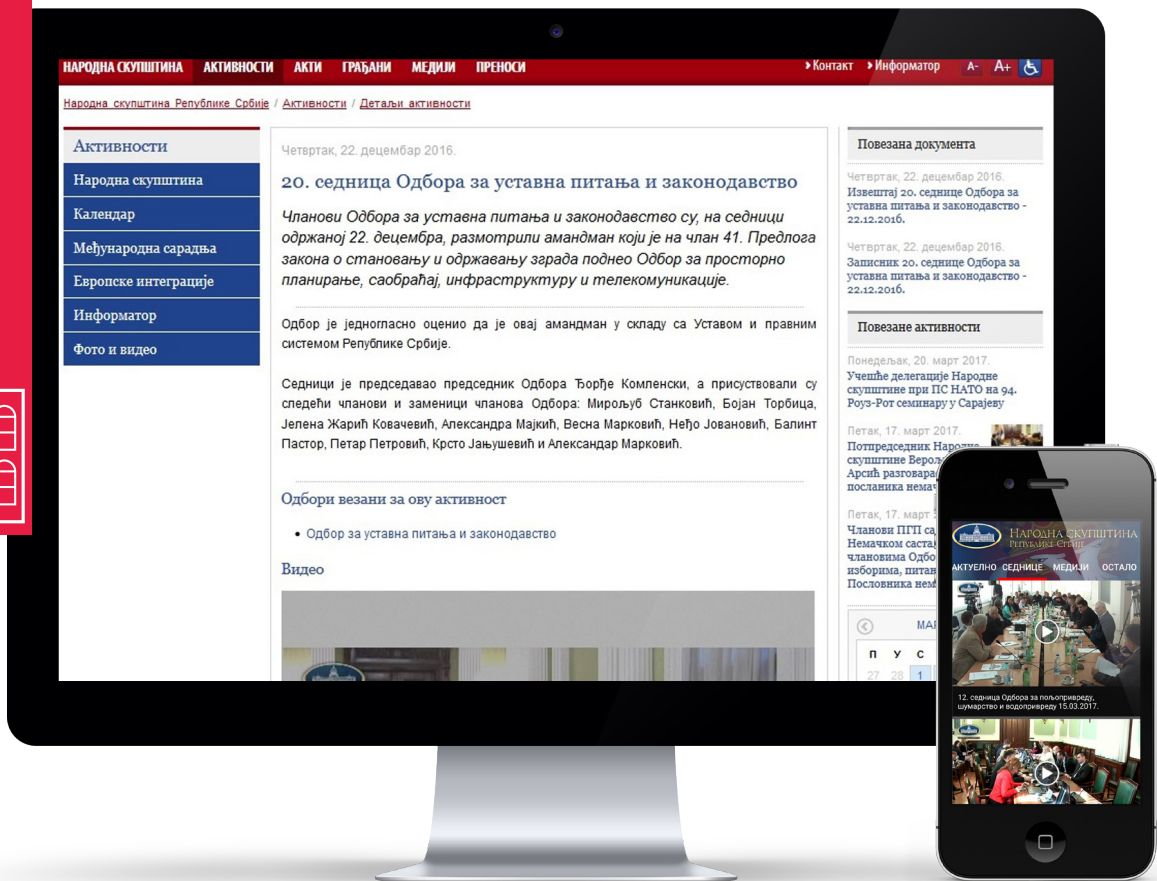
НАРОДНА СКУПШТИНА АКТИВНОСТИ АКТИ ГРАЂАНИ МЕДИЈИ ПРЕНОСИ ›Контакт ›Информатор A- A+

Народна скупштина Републике Србије / Активности / Детаљи активности

Активности
Народна скупштина
Календар
Међународна сарадња
Европске интеграције
Информатор
Фото и видео

Четвртак, 22. децембар 2016.

20. седница Одбора за уставна питања и законодавство

Чланови Одбора за уставна питања и законодавство су, на седници одржаној 22. децембра, размотрили амандман који је на члан 41. Предлога закона о становању и одржавању зграда поднео Одбор за просторно планирање, саобраћај, инфраструктуру и телекомуникације.

Одбор је једногласно оценио да је овај амандман у складу са Уставом и правним системом Републике Србије.

Седници је председавао председник Одбора Ђорђе Комленски, а присуствовали су следећи чланови и заменици чланова Одбора: Мирољуб Станковић, Бојан Торбица, Јелена Жарић Ковачевић, Александра Мајкић, Весна Марковић, Нећо Јовановић, Балинт Пастор, Петар Петровић, Крсто Јањушевић и Александар Марковић.

Одбори везани за ову активност

• Одбор за уставна питања и законодавство

Видео

Повезана документа

Четвртак, 22. децембар 2016.
Извештај 20. седнице Одбора за уставна питања и законодавство - 22.12.2016.

Четвртак, 22. децембар 2016.
Записник 20. седнице Одбора за уставна питања и законодавство - 22.12.2016.

Повезане активности

Понедељак, 20. март 2017.
Учешће делегације Народне скупштине при ПС НАТО на 94. Роуз-Рот семинару у Сарајеву

Петак, 17. март 2017.
Потпредседник Народне скупштине Верол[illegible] Арсић разговара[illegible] посланика немач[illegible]

Петак, 17. март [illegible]
Чланови ПГП са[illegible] Немачком састa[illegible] члановима Одбо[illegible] изборима, питан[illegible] Пословника нем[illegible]

МАР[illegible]
П У С
27 28 1

НАРОДНА СКУПШТИНА
РЕПУБЛИКЕ СРБИЈЕ
АКТУЕЛНО СЕДНИЦЕ МЕДИЈИ ОСТАЛО

12. седница Одбора за пољопривреду, шумарство и водопривреду 15.03.2017.